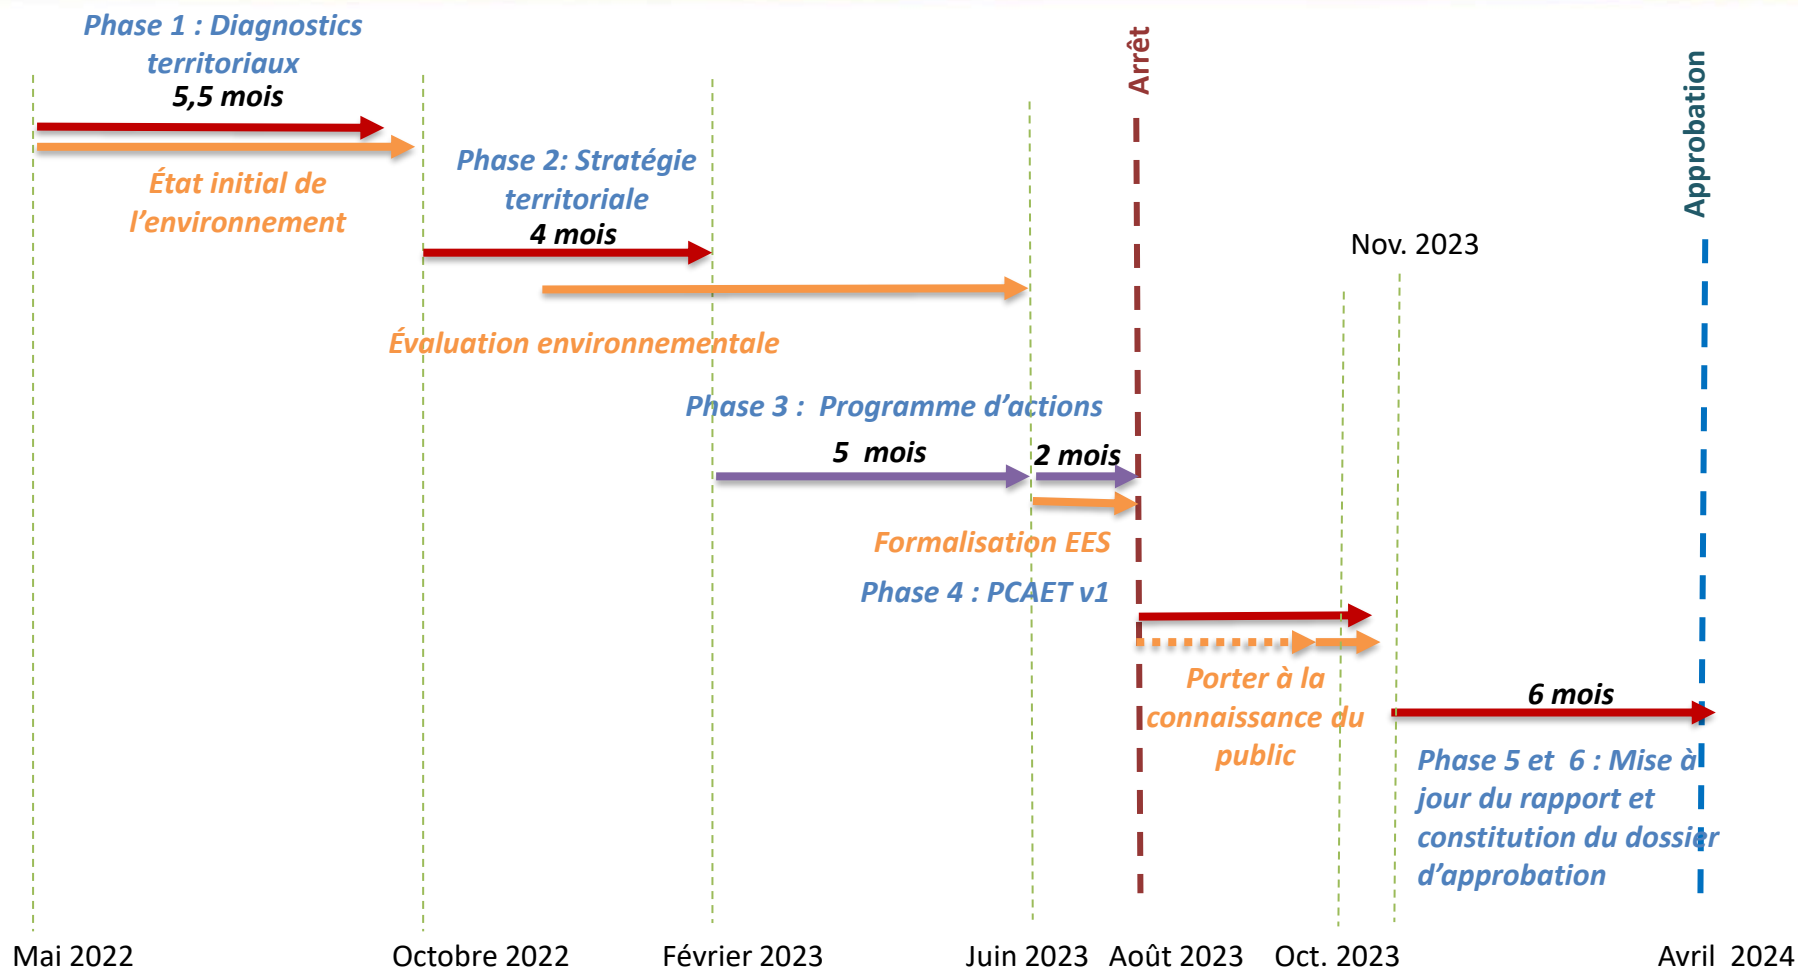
Phase 1 : Diagnostics territoriaux
5,5 mois
État initial de l'environnement

Arrêt

Approbation

Phase 2: Stratégie territoriale
4 mois

Nov. 2023

Évaluation environnementale

Phase 3 : Programme d'actions
5 mois
2 mois
Formalisation EES
Phase 4 : PCAET v1

Porter à la connaissance du public

6 mois
Phase 5 et 6 : Mise à jour du rapport et constitution du dossier d'approbation

Mai 2022
Octobre 2022
Février 2023
Juin 2023
Août 2023
Oct. 2023
Avril 2024